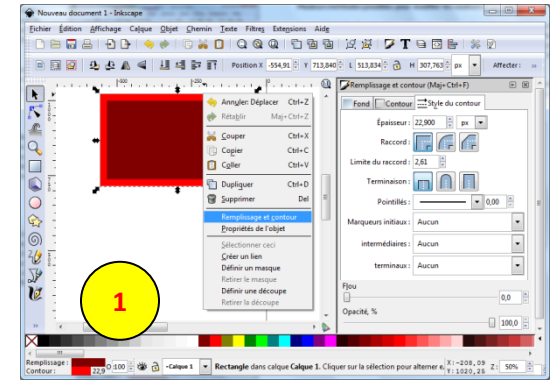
Nouveau document 1 - Inkscape

Fichier Édition Affichage Calque Objet Chemin Texte Filtres Extensions Aide

Position X -554,91 Y 713,840 L 513,834 H 307,763 px Affecter :

Annuler: Déplacer Ctrl+Z
Rétablir Maj+Ctrl+Z
Couper Ctrl+X
Copier Ctrl+C
Coller Ctrl+V
Dupliquer Ctrl+D
Supprimer Del
Remplissage et contour
Propriétés de l'objet
Sélectionner ceci
Créer un lien
Définir un masque
Retirer le masque
Définir une découpe
Retirer la découpe

Remplissage et contour (Maj+Ctrl+F)
Fond Contour Style du contour
Épaisseur : 22,900 px
Raccord :
Limite du raccord : 2,61
Terminaison :
Pointillés : 0,00
Marqueurs initiaux : Aucun
intermédiaires : Aucun
terminaux : Aucun
Flou
0,0
Opacité, %
100,0

1

Remplissage : Contour : 22,9 O: 100 -Calque 1 Rectangle dans calque Calque 1. Cliquer sur la sélection pour alterner e... X: -208,09 Y: 1020,25 Z: 50%